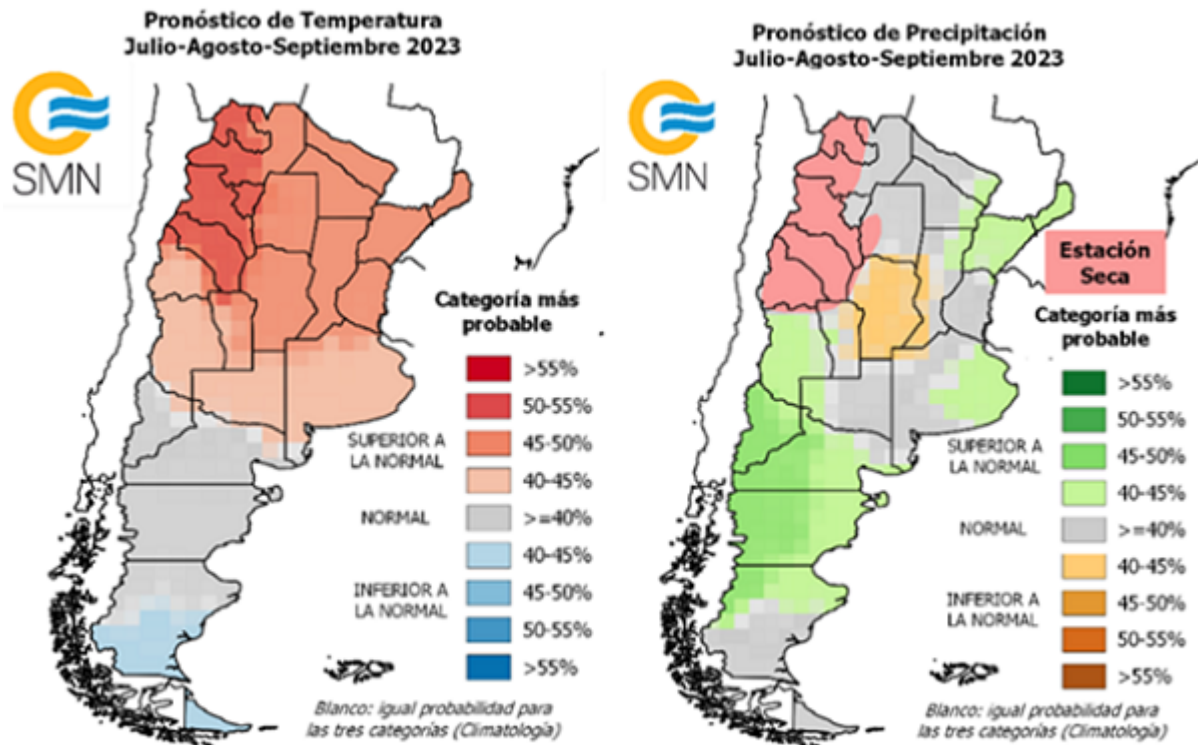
Pronóstico de Temperatura
Julio-Agosto-Septiembre 2023

SMN

Categoría más probable

SUPERIOR A LA NORMAL
>55%
50-55%
45-50%
40-45%

NORMAL
>=40%

INFERIOR A LA NORMAL
40-45%
45-50%
50-55%
>55%

Blanco: igual probabilidad para las tres categorías (Climatología)

Pronóstico de Precipitación
Julio-Agosto-Septiembre 2023

SMN

Estación Seca

Categoría más probable

SUPERIOR A LA NORMAL
>55%
50-55%
45-50%
40-45%

NORMAL
>=40%

INFERIOR A LA NORMAL
40-45%
45-50%
50-55%
>55%

Blanco: igual probabilidad para las tres categorías (Climatología)